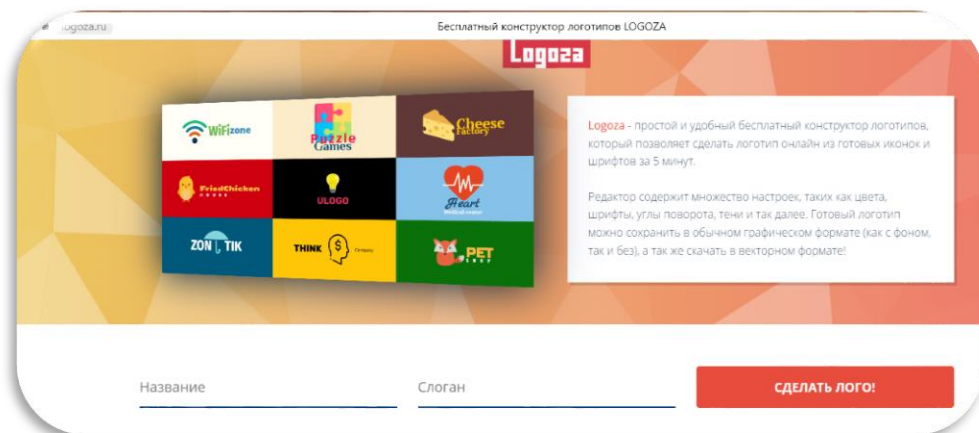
ogoza.ru

Бесплатный конструктор логотипов LOGOZA

Logoza

WiFi zone

Puzzle Games

Cheese Factory

FriedChicken

ULOGO

Heart Medical center

ZON TIK

THINK Company

PET

Logoza - простой и удобный бесплатный конструктор логотипов, который позволяет сделать логотип онлайн из готовых иконок и шрифтов за 5 минут.

Редактор содержит множество настроек, таких как цвета, шрифты, углы поворота, тени и так далее. Готовый логотип можно сохранить в обычном графическом формате (как с фоном, так и без), а так же скачать в векторном формате!

Название

Слоган

СДЕЛАТЬ ЛОГО!